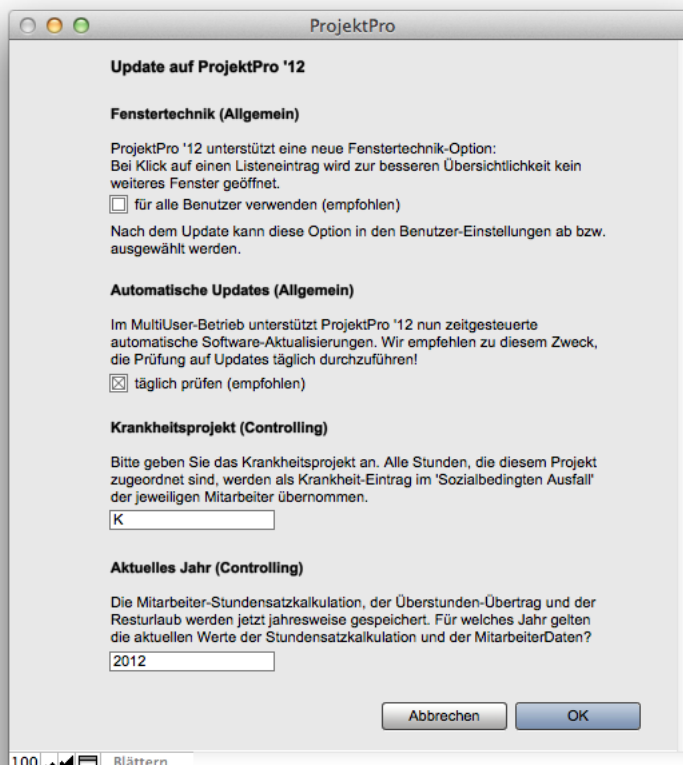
ProjektPro

Update auf ProjektPro '12

Fenstertechnik (Allgemein)

ProjektPro '12 unterstützt eine neue Fenstertechnik-Option:
Bei Klick auf einen Listeneintrag wird zur besseren Übersichtlichkeit kein weiteres Fenster geöffnet.

☐ für alle Benutzer verwenden (empfohlen)

Nach dem Update kann diese Option in den Benutzer-Einstellungen ab bzw. ausgewählt werden.

Automatische Updates (Allgemein)

Im MultiUser-Betrieb unterstützt ProjektPro '12 nun zeitgesteuerte automatische Software-Aktualisierungen. Wir empfehlen zu diesem Zweck, die Prüfung auf Updates täglich durchzuführen!

☒ täglich prüfen (empfohlen)

Krankheitsprojekt (Controlling)

Bitte geben Sie das Krankheitsprojekt an. Alle Stunden, die diesem Projekt zugeordnet sind, werden als Krankheit-Eintrag im 'Sozialbedingten Ausfall' der jeweiligen Mitarbeiter übernommen.

K

Aktuelles Jahr (Controlling)

Die Mitarbeiter-Stundensatzkalkulation, der Überstunden-Übertrag und der Resturlaub werden jetzt jahresweise gespeichert. Für welches Jahr gelten die aktuellen Werte der Stundensatzkalkulation und der MitarbeiterDaten?

2012

Abbrechen OK

100 Blättern